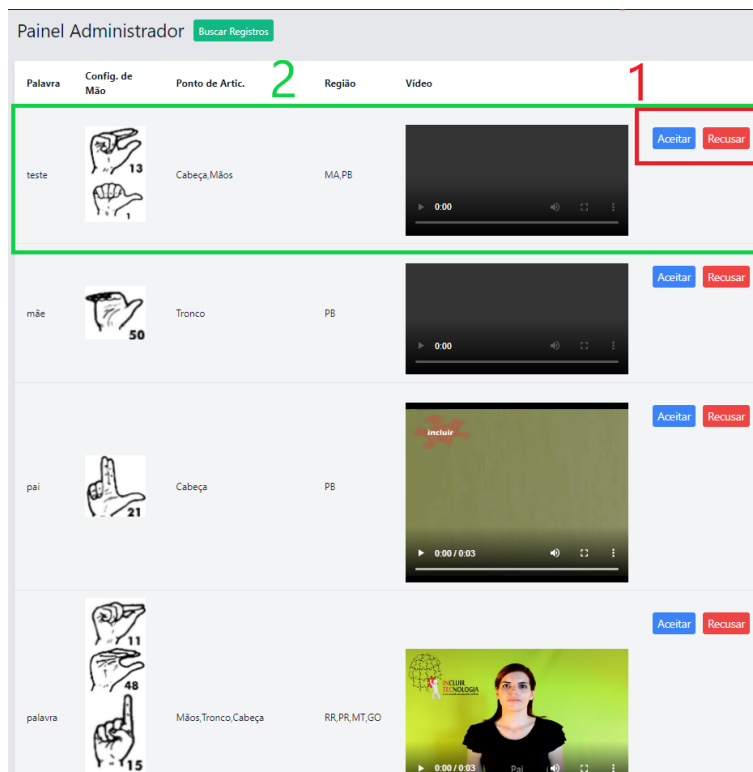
Painel Administrador Buscar Registros

2 1

| Palavra | Config. de Mão | Ponto de Artic. | Região | Vídeo | |
|---|---|---|---|---|---|
| teste | 13 1 | Cabeça,Mãos | MA,PB | 0:00 | Aceitar Recusar |
| mãe | 50 | Tronco | PB | 0:00 | Aceitar Recusar |
| pai | 21 | Cabeça | PB | incluir 0:00 / 0:03 | Aceitar Recusar |
| palavra | 11 48 15 | Mãos,Tronco,Cabeça | RR,PR,MT,GO | INCLUIR TECNOLOGIA 0:00 / 0:03 Pai | Aceitar Recusar |